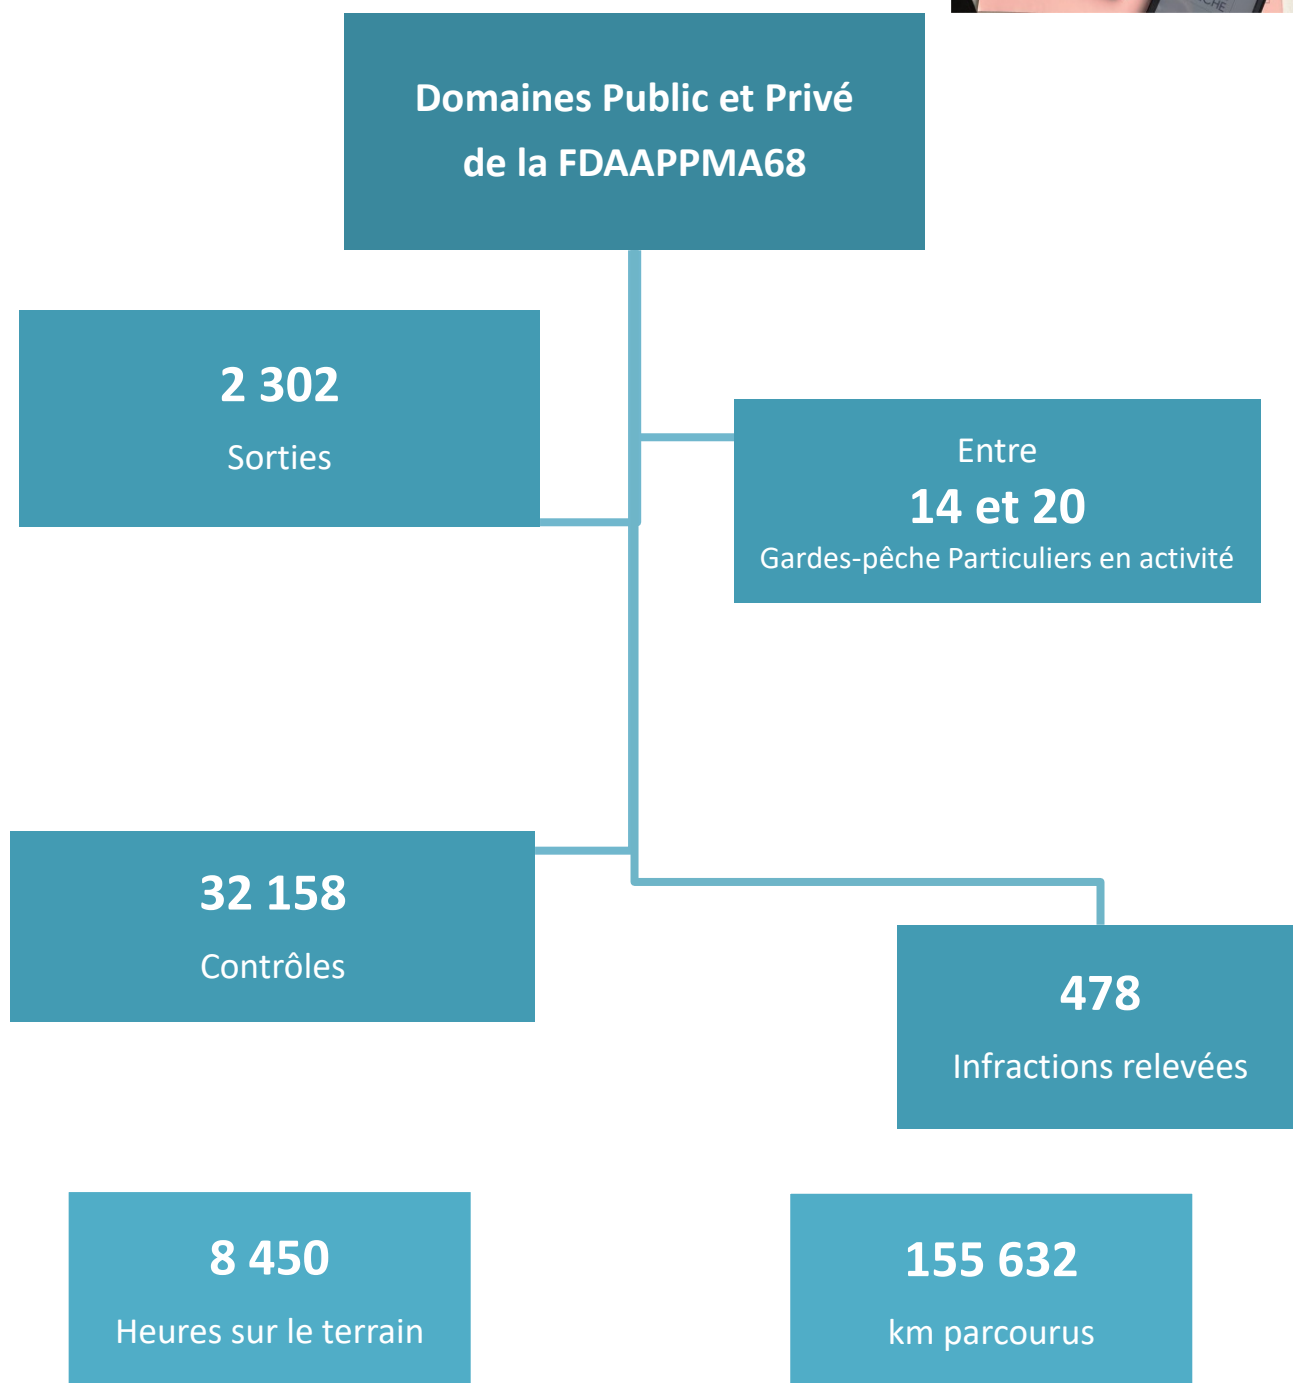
Domaines Public et Privé de la FDAAPPMA68

2 302
Sorties

Entre
14 et 20
Gardes-pêche Particuliers en activité

32 158
Contrôles

478
Infractions relevées

8 450
Heures sur le terrain

155 632
km parcourus